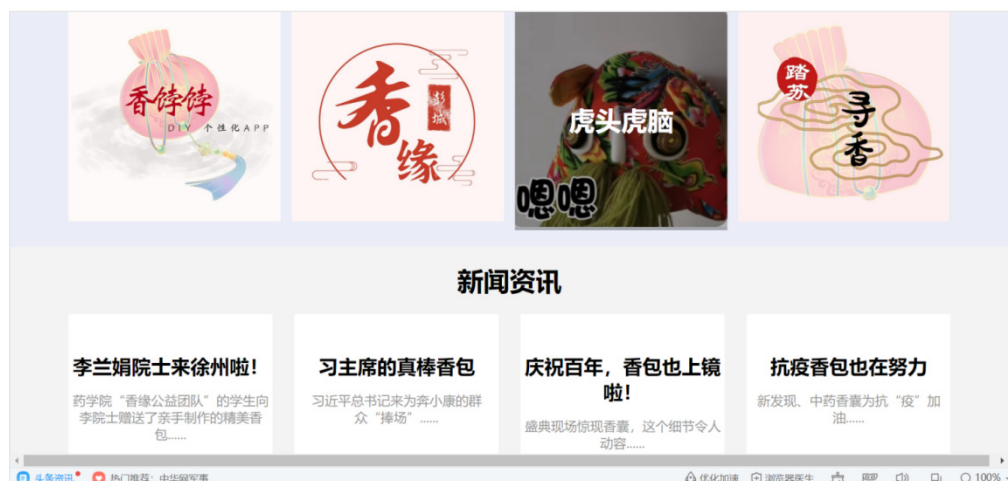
香饽饽
DIY 个性化APP

香缘
彭城

虎头虎脑
嗯嗯

踏苏
寻香

新闻资讯

李兰娟院士来徐州啦!
药学院“香缘公益团队”的学生向李院士赠送了亲手制作的精美香包......

习主席的真棒香包
习近平总书记来为奔小康的群众“捧场”......

庆祝百年，香包也上镜啦!
盛典现场惊现香囊，这个细节令人动容......

抗疫香包也在努力
新发现、中药香囊为抗“疫”加油......

头条资讯 热门推荐：中华留军事 优化加速 浏览器医生 100%